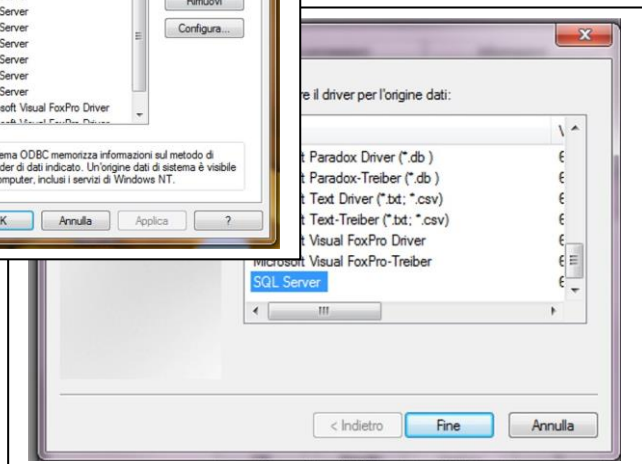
Server
Server
Server
Server
Server
Server
soft Visual FoxPro Driver

Rimuovi
Configura...

ema ODBC memorizza informazioni sul metodo di
der di dati indicato. Un'origine dati di sistema è visibile
omputer, inclusi i servizi di Windows NT.

K
Annulla
Applica
?

x

e il driver per l'origine dati:

t Paradox Driver (*.db )
t Paradox-Treiber (*.db )
t Text Driver (*.txt; *.csv)
t Text-Treiber (*.txt; *.csv)
t Visual FoxPro Driver
Microsoft Visual FoxPro-Treiber
SQL Server

< Indietro
Fine
Annulla